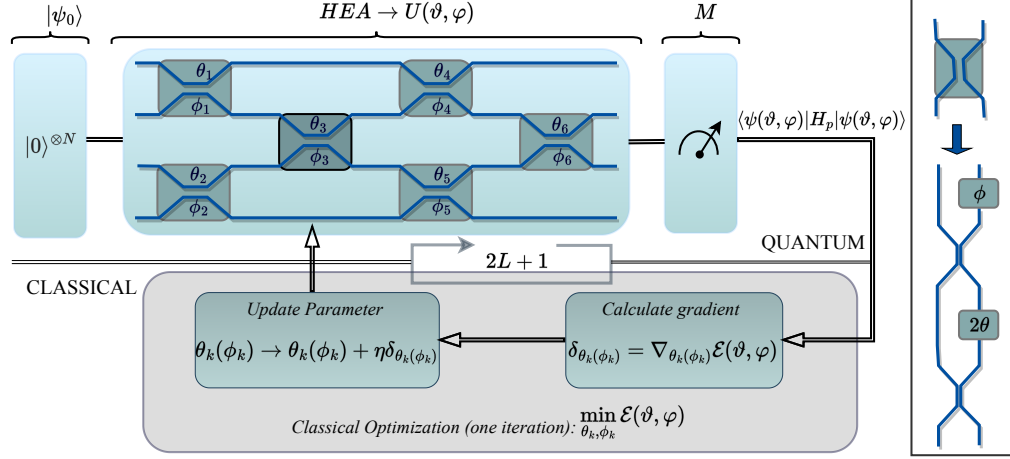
$|\psi_0\rangle$

$HEA \to U(\vartheta, \varphi)$

$M$

$|0\rangle^{\otimes N}$

$\theta_1$ $\phi_1$ $\theta_2$ $\phi_2$ $\theta_3$ $\phi_3$ $\theta_4$ $\phi_4$ $\theta_5$ $\phi_5$ $\theta_6$ $\phi_6$

$\langle\psi(\vartheta,\varphi)|H_p|\psi(\vartheta,\varphi)\rangle$

$\phi$

$2\theta$

QUANTUM

$2L+1$

CLASSICAL

Update Parameter

$\theta_k(\phi_k) \to \theta_k(\phi_k) + \eta\delta_{\theta_k(\phi_k)}$

Calculate gradient

$\delta_{\theta_k(\phi_k)} = \nabla_{\theta_k(\phi_k)}\mathcal{E}(\vartheta,\varphi)$

Classical Optimization (one iteration): $\min_{\theta_k,\phi_k} \mathcal{E}(\vartheta,\varphi)$